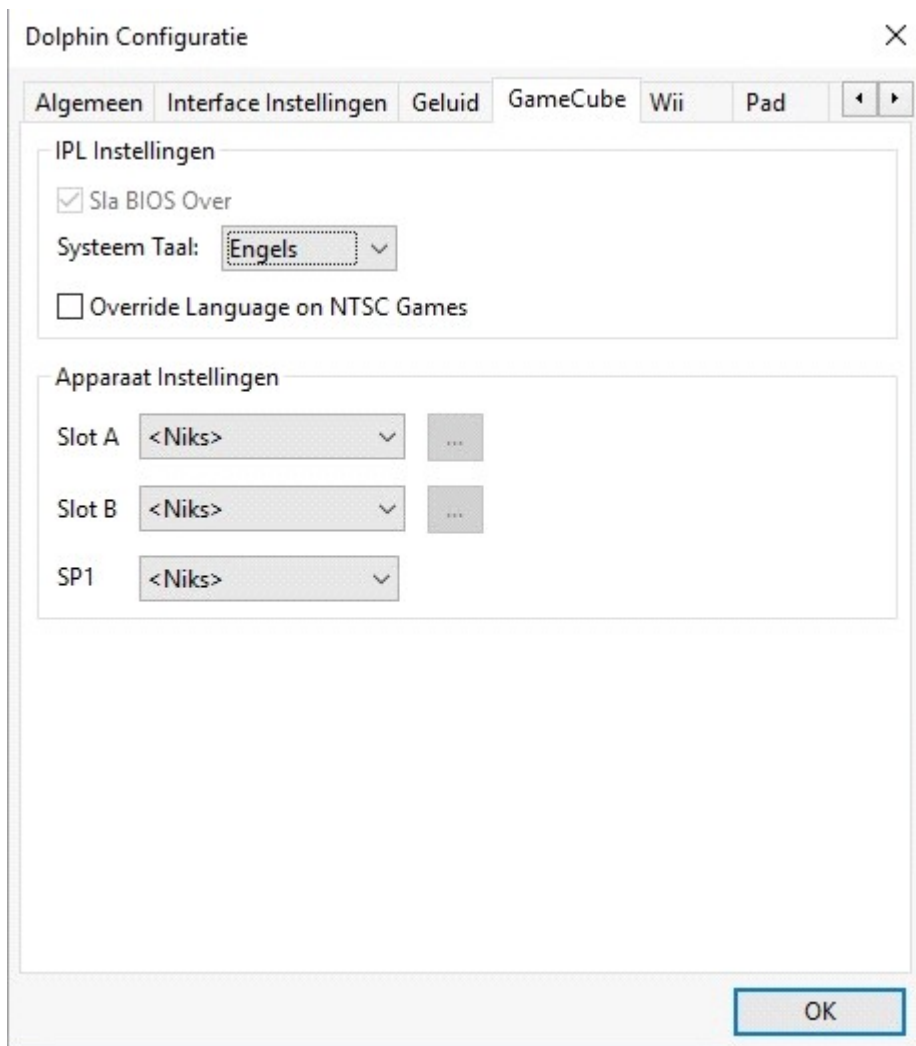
Dolphin Configuratie

×

Algemeen | Interface Instellingen | Geluid | GameCube | Wii | Pad

IPL Instellingen

Sla BIOS Over

Systeem Taal: Engels

Override Language on NTSC Games

Apparaat Instellingen

Slot A <Niks> ...

Slot B <Niks> ...

SP1 <Niks>

OK